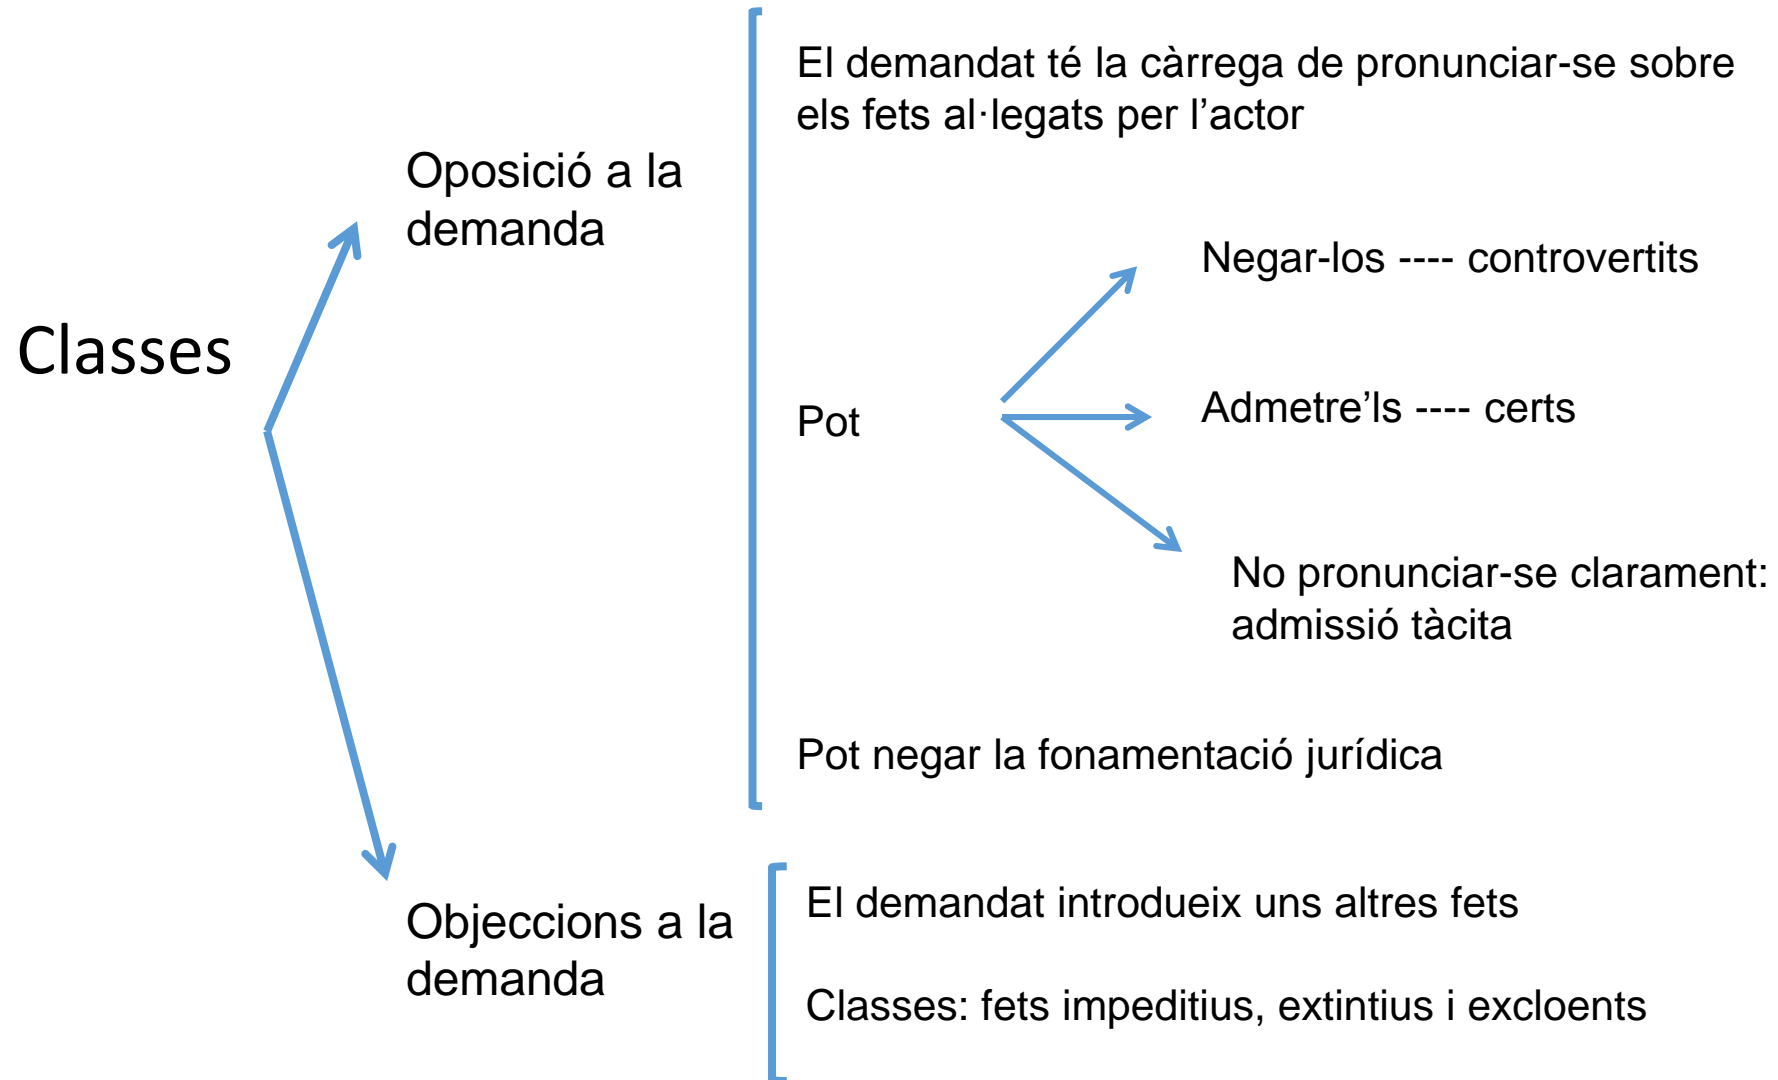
Classes

Oposició a la demanda

El demandat té la càrrega de pronunciar-se sobre els fets al·legats per l’actor

Pot

Negar-los ---- controvertits

Admetre’ls ---- certs

No pronunciar-se clarament: admissió tàcita

Pot negar la fonamentació jurídica

Objeccions a la demanda

El demandat introdueix uns altres fets

Classes: fets impeditius, extintius i excloents